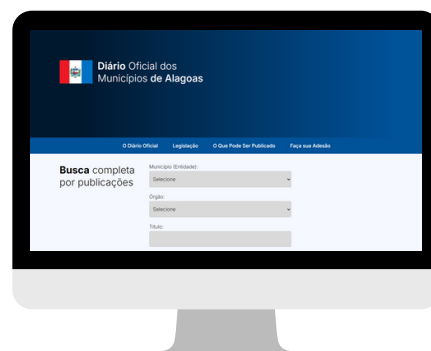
Diário Oficial dos Municípios de Alagoas

O Diário Oficial Legislação O Que Pode Ser Publicado Faça sua Adesão

Busca completa por publicações

Município (Entidade):
Selecione

Órgão:
Selecione

Título: